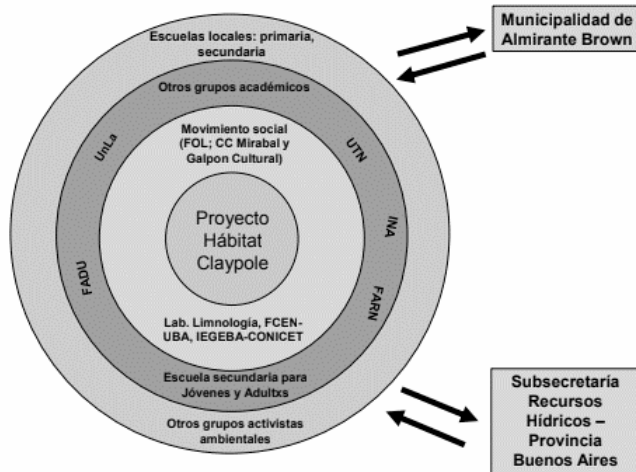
Escuelas locales: primaria, secundaria

Otros grupos académicos

UnLa

UTN

INA

FARN

FADU

Movimiento social (FOL; CC Mirabal y Galpon Cultural)

Proyecto Hábitat Claypole

Lab. Limnología, FCEN-UBA, IEGEBA-CONICET

Escuela secundaria para Jóvenes y Adultxs

Otros grupos activistas ambientales

Municipalidad de Almirante Brown

Subsecretaría Recursos Hídricos – Provincia Buenos Aires